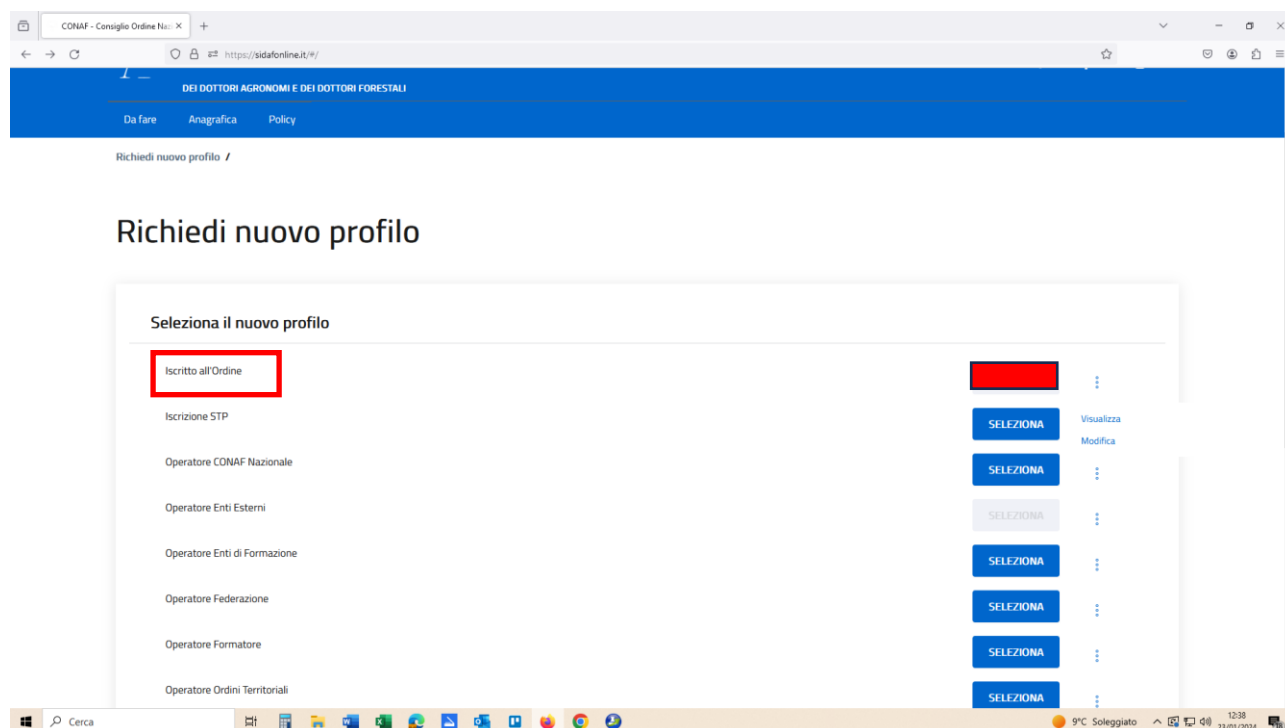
CONAF - Consiglio Ordine Naz ×
https://sidafonline.it/#/

DEI DOTTORI AGRONOMI E DEI DOTTORI FORESTALI

Da fare  Anagrafica  Policy

Richiedi nuovo profilo /

Richiedi nuovo profilo

Seleziona il nuovo profilo

| | |
|---|---|
| Iscritto all'Ordine | |
| Iscrizione STP | SELEZIONA |
| Operatore CONAF Nazionale | SELEZIONA |
| Operatore Enti Esterni | SELEZIONA |
| Operatore Enti di Formazione | SELEZIONA |
| Operatore Federazione | SELEZIONA |
| Operatore Formatore | SELEZIONA |
| Operatore Ordini Territoriali | SELEZIONA |

Visualizza
Modifica

Cerca
9°C Soleggiato
12:38
23/01/2024